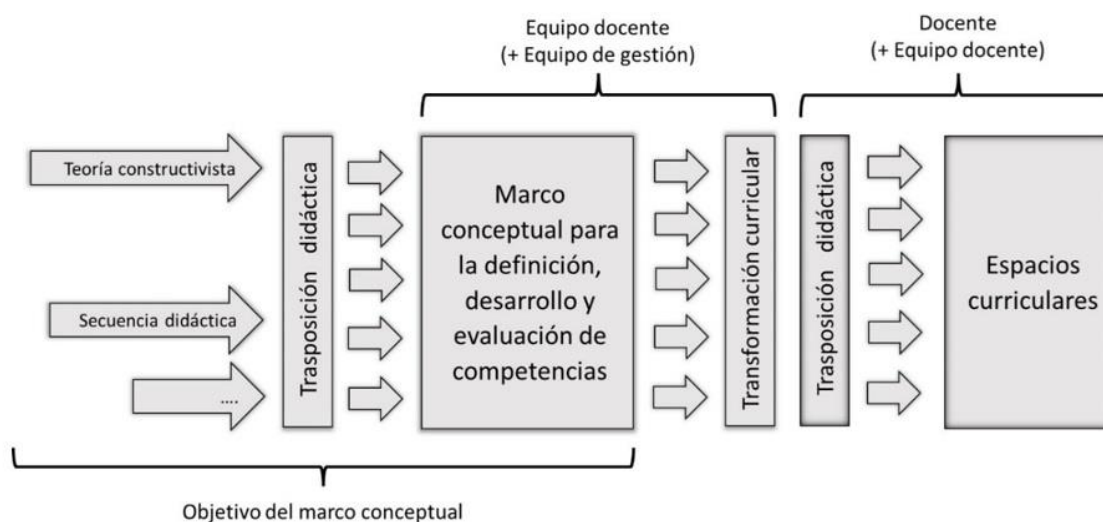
Equipo docente
(+ Equipo de gestión)

Docente
(+ Equipo docente)

Teoría constructivista

Secuencia didáctica

....

Trasposición didáctica

Marco conceptual para la definición, desarrollo y evaluación de competencias

Transformación curricular

Trasposición didáctica

Espacios curriculares

Objetivo del marco conceptual